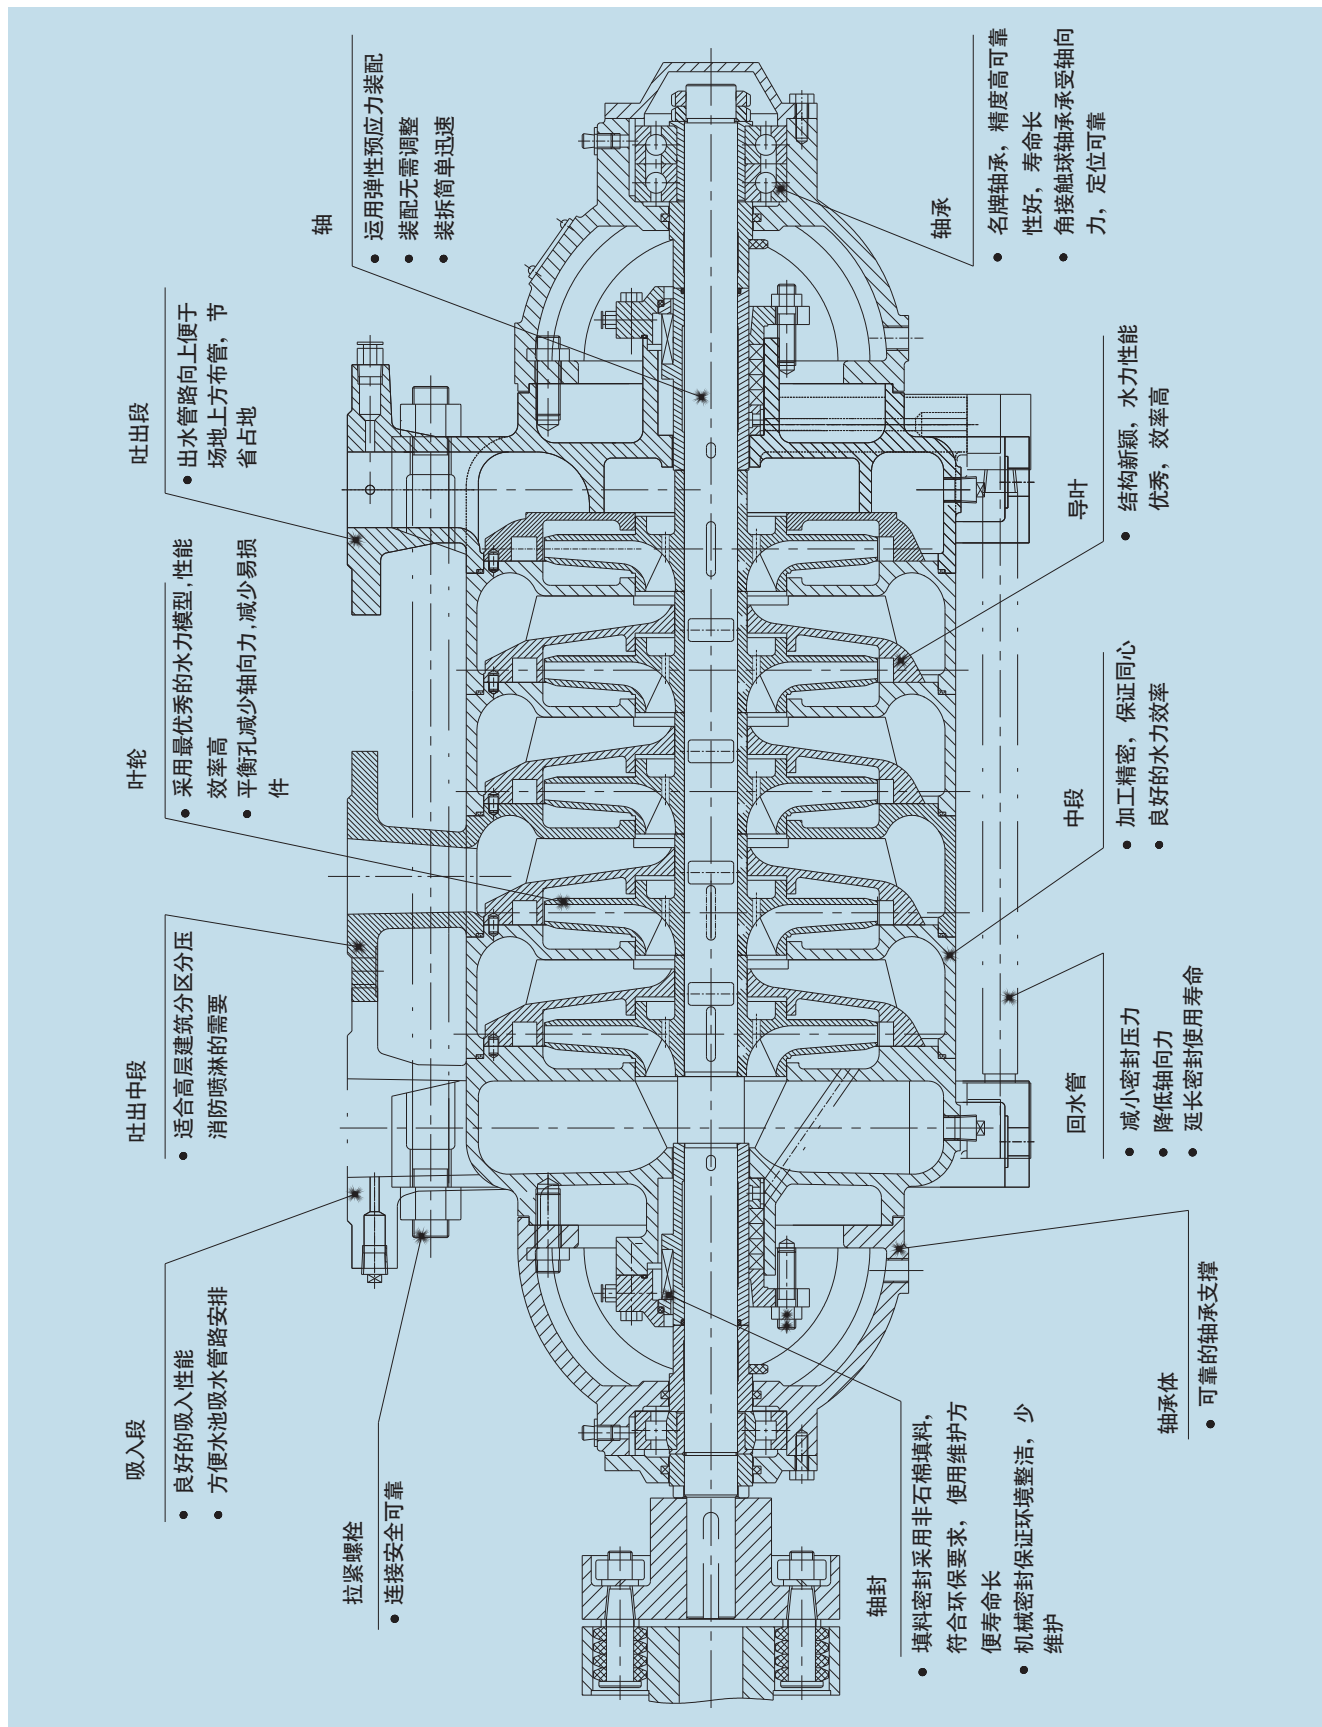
轴
• 运用弹性预应力装配
• 装配无需调整
• 装拆简单迅速

轴承
• 名牌轴承，精度高可靠性好，寿命长
• 角接触球轴承受轴向力，定位可靠

吐出段
• 出水管路向上便于场地上方布管，节省占地

导叶
• 结构新颖，水力性能优秀，效率高

叶轮
• 采用最优秀的水力模型，性能效率高
• 平衡孔减少轴向力，减少易损件

中段
• 加工精密，保证同心
• 良好的水力效率

吐出中段
• 适合高层建筑分区分压消防喷淋的需要

回水管
• 减小密封压力
• 降低轴向力
• 延长密封使用寿命

吸入段
• 良好的吸入性能
• 方便水池吸水管路安排

拉紧螺栓
• 连接安全可靠

轴封
• 填料密封采用非石棉填料，符合环保要求，使用维护方便寿命长
• 机械密封保证环境整洁，少维护

轴承体
• 可靠的轴承支撑